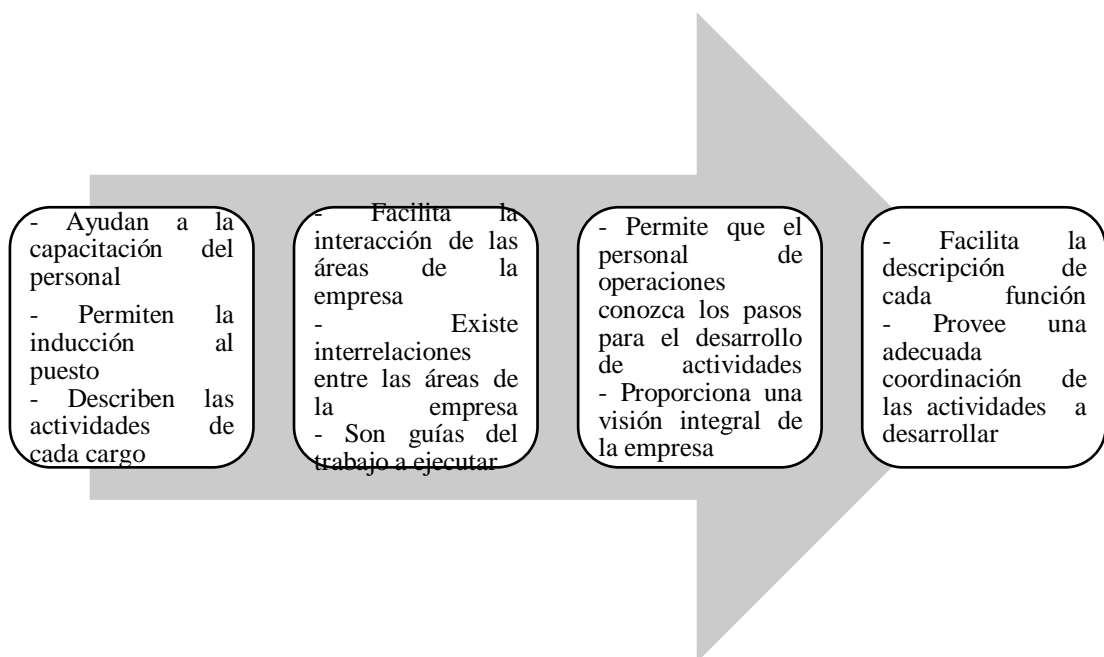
- Ayudan a la capacitación del personal
- Permiten la inducción al puesto
- Describen las actividades de cada cargo

- Facilita la interacción de las áreas de la empresa
- Existe interrelaciones entre las áreas de la empresa
- Son guías del trabajo a ejecutar

- Permite que el personal de operaciones conozca los pasos para el desarrollo de actividades
- Proporciona una visión integral de la empresa

- Facilita la descripción de cada función
- Provee una adecuada coordinación de las actividades a desarrollar